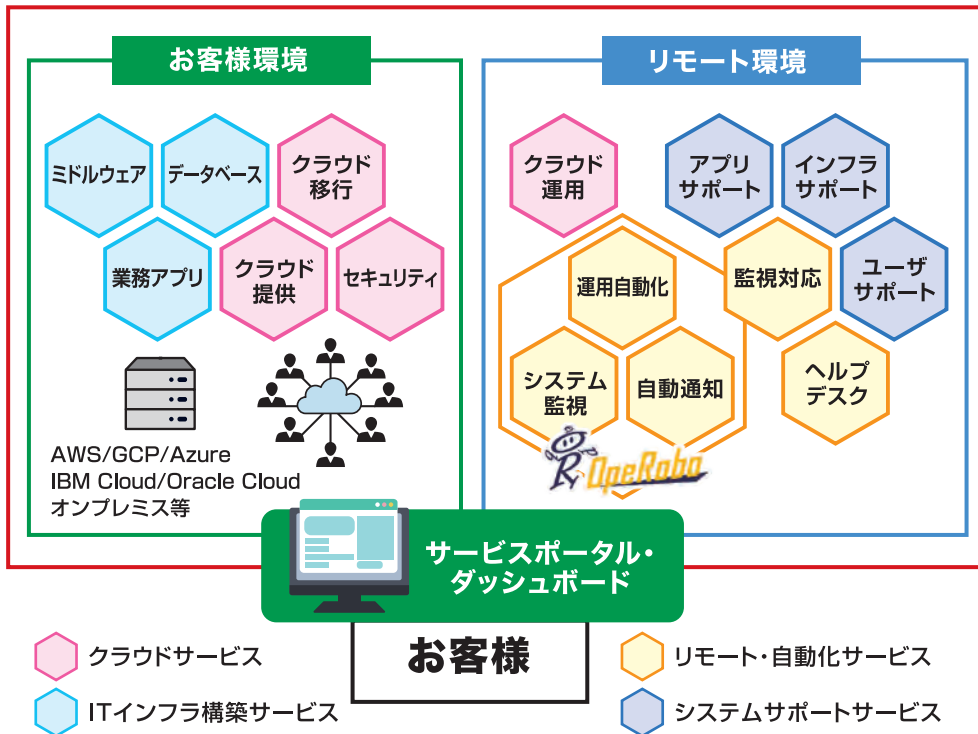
お客様環境

ミドルウェア
データベース
クラウド移行
業務アプリ
クラウド提供
セキュリティ

AWS/GCP/Azure
IBM Cloud/Oracle Cloud
オンプレミス等

リモート環境

クラウド運用
アプリサポート
インフラサポート
運用自動化
監視対応
ユーザサポート
システム監視
自動通知
ヘルプデスク
OpeRobo

サービスポータル・ダッシュボード

お客様

クラウドサービス
ITインフラ構築サービス
リモート・自動化サービス
システムサポートサービス